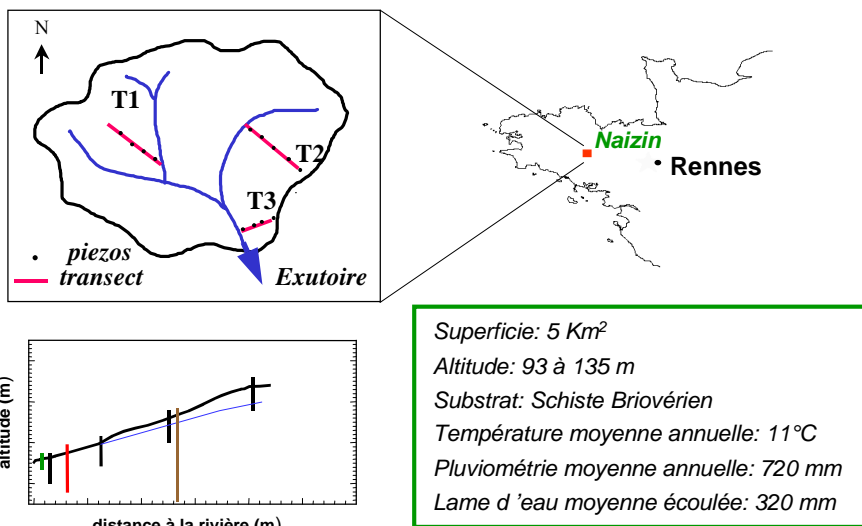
N

T1

T2

T3

piezos

transect

Exutoire

Naizin

Rennes

altitude (m)

distance à la rivière (m)

Superficie: 5 Km$^2$
Altitude: 93 à 135 m
Substrat: Schiste Briovérien
Température moyenne annuelle: 11°C
Pluviométrie moyenne annuelle: 720 mm
Lame d 'eau moyenne écoulée: 320 mm